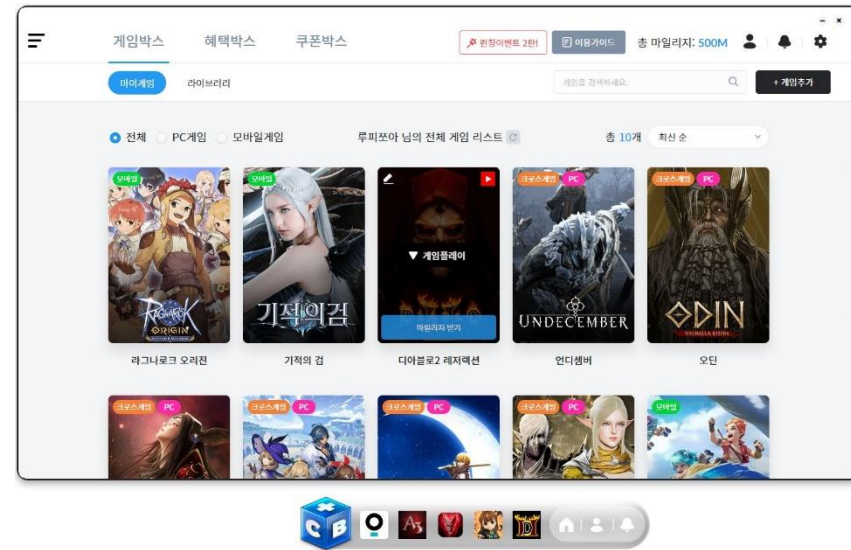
- ×

게임박스 혜택박스 쿠폰박스

런칭이벤트 2탄!

이용가이드

총 마일리지: 500M

마이게임 라이브러리

게임을 검색하세요.

+ 게임추가

전체 PC게임 모바일게임

루피쪼아 님의 전체 게임 리스트

총 10개

최신 순

모바일

RAGNAROK ORIGIN

라그나로크 오리진

모바일

기적의검

기적의 검

게임플레이

마일리지 받기

디아블로2 레저렉션

크로스게임 PC

UNDECEMBER

언디셈버

크로스게임 PC

ODIN VALHALLA RISING

오딘

크로스게임 PC

크로스게임 PC

크로스게임 PC

크로스게임 PC

모바일